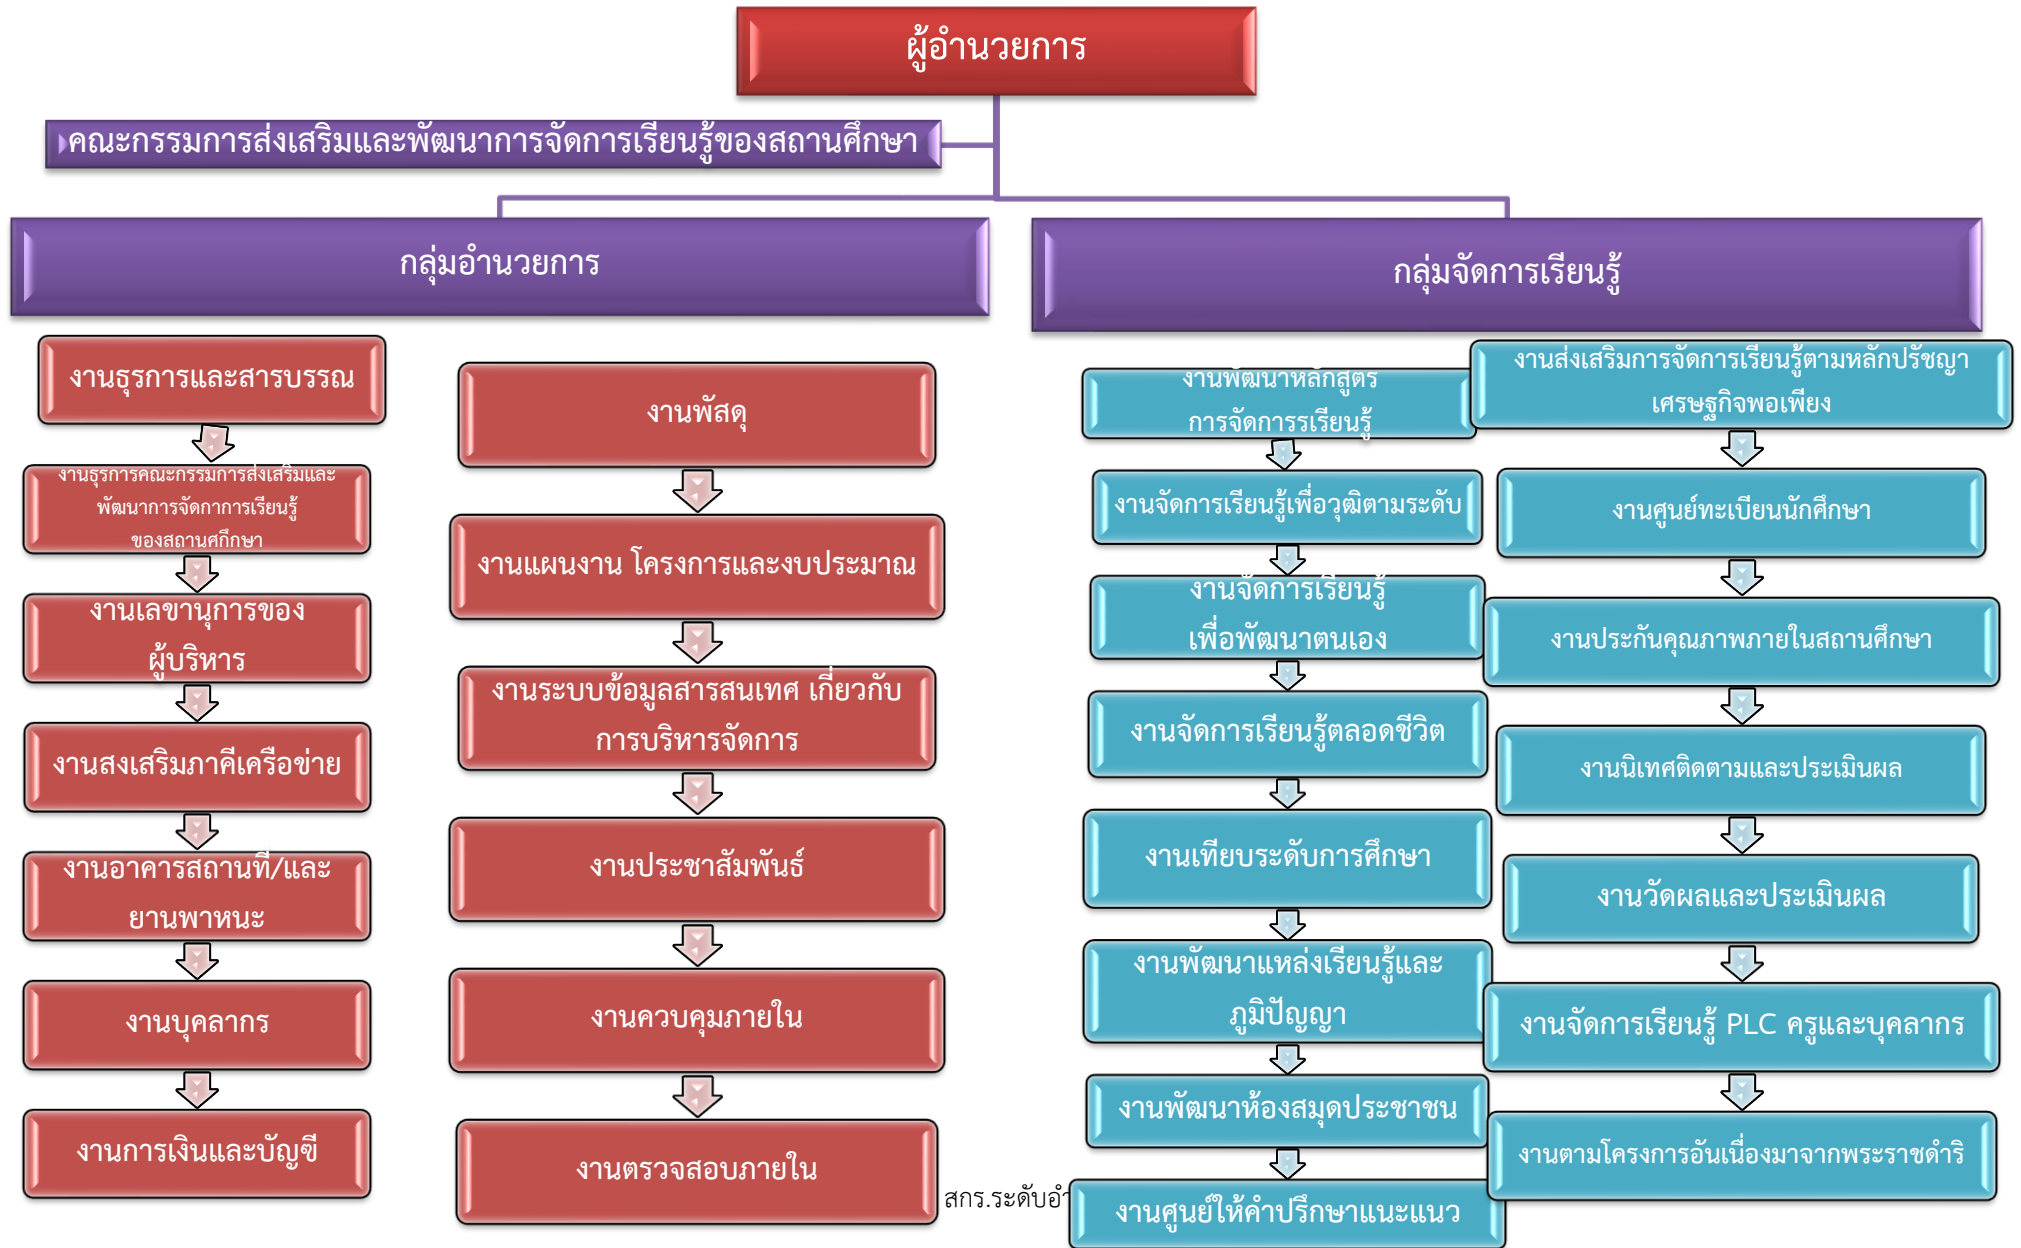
ผู้อำนวยการ

คณะกรรมการส่งเสริมและพัฒนาการจัดการเรียนรู้ของสถานศึกษา

กลุ่มอำนวยการ

กลุ่มจัดการเรียนรู้

งานธุรการและสารบรรณ

งานธุรการคณะกรรมการส่งเสริมและพัฒนาการจัดการเรียนรู้ของสถานศึกษา

งานเลขานุการของผู้บริหาร

งานสงเสริมภาคีเครือข่าย

งานอาคารสถานที่/และยานพาหนะ

งานบุคลากร

งานการเงินและบัญชี

งานพัสดุ

งานแผนงาน โครงการและงบประมาณ

งานระบบข้อมูลสารสนเทศ เกี่ยวกับการบริหารจัดการ

งานประชาสัมพันธ์

งานควบคุมภายใน

งานตรวจสอบภายใน

งานพัฒนาหลักสูตรการจัดการรเรียนรู้

งานจัดการเรียนรู้เพื่อวุฒิตามระดับ

งานจัดการเรียนรู้เพื่อพัฒนาตนเอง

งานจัดการเรียนรู้ตลอดชีวิต

งานเทียบระดับการศึกษา

งานพัฒนาแหล่งเรียนรู้และภูมิปัญญา

งานพัฒนาห้องสมุดประชาชน

งานศูนย์ให้คำปรึกษาแนะแนว

งานส่งเสริมการจัดการเรียนรู้ตามหลักปรัชญาเศรษฐกิจพอเพียง

งานศูนย์ทะเบียนนักศึกษา

งานประกันคุณภาพภายในสถานศึกษา

งานนิเทศติดตามและประเมินผล

งานวัดผลและประเมินผล

งานจัดการเรียนรู้ PLC ครูและบุคลากร

งานตามโครงการอันเนื่องมาจากพระราชดำริ

สกร.ระดับอำ